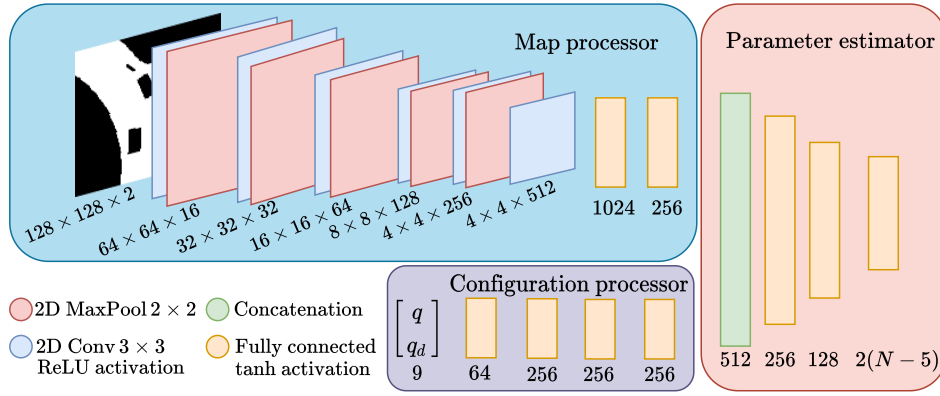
Map processor

$128 \times 128 \times 2$

$64 \times 64 \times 16$

$32 \times 32 \times 32$

$16 \times 16 \times 64$

$8 \times 8 \times 128$

$4 \times 4 \times 256$

$4 \times 4 \times 512$

1024

256

Parameter estimator

512

256

128

$2(N-5)$

2D MaxPool $2 \times 2$

Concatenation

2D Conv $3 \times 3$ ReLU activation

Fully connected tanh activation

Configuration processor

$\begin{bmatrix} q \\ q_d \end{bmatrix}$

9

64

256

256

256